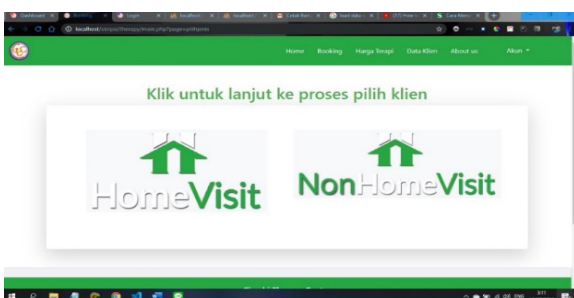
Dashboard | Booking | Login | localhost | localhost | Cetak Bon | Insert data | (37) How t | Cara Mem

localhost/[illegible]

Home Booking Harga Terapi Data Klien About us Akun

Klik untuk lanjut ke proses pilih klien

HomeVisit

NonHomeVisit